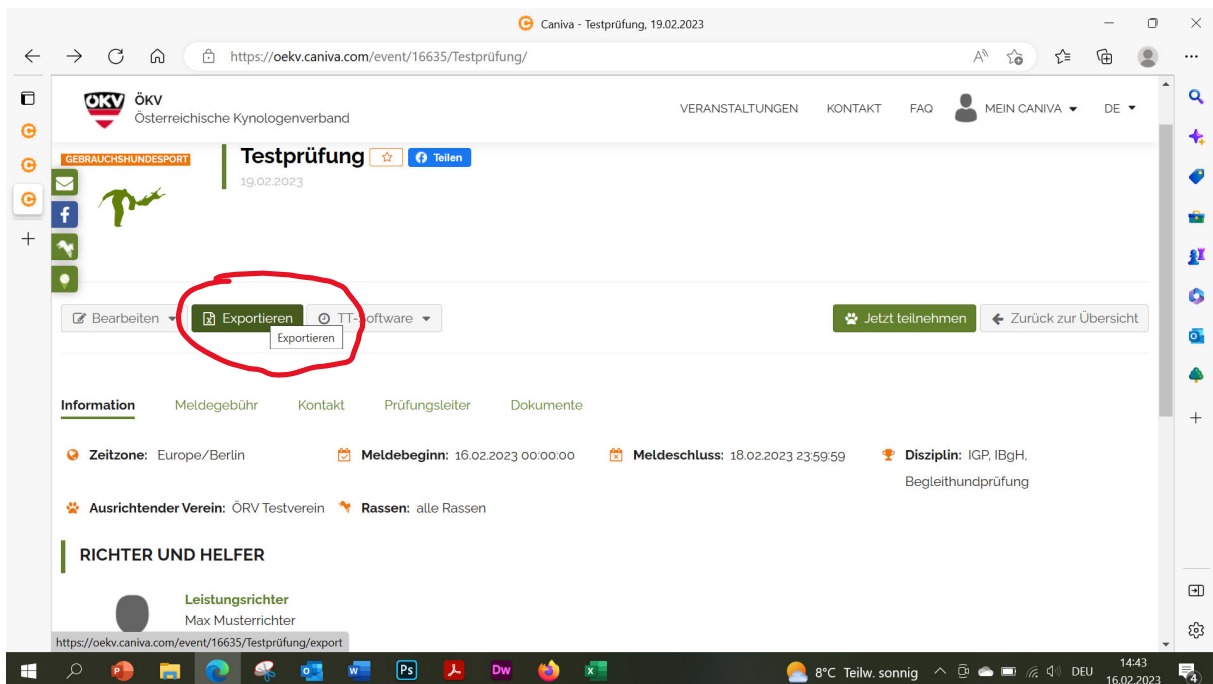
Caniva - Testprüfung, 19.02.2023

https://oekv.caniva.com/event/16635/Testprüfung/

ÖKV
ÖKV
Österreichische Kynologenverband

VERANSTALTUNGEN KONTAKT FAQ MEIN CANIVA DE

GEBRAUCHSHUNDESPORT

Testprüfung Teilen
19.02.2023

Bearbeiten Exportieren TT-Software
Exportieren

Jetzt teilnehmen Zurück zur Übersicht

Information Meldegebühr Kontakt Prüfungsleiter Dokumente

Zeitzone: Europe/Berlin Meldebeginn: 16.02.2023 00:00:00 Meldeschluss: 18.02.2023 23:59:59 Disziplin: IGP, IBgH, Begleithundprüfung

Ausrichtender Verein: ÖRV Testverein Rassen: alle Rassen

RICHTER UND HELFER

Leistungsrichter
Max Musterrichter

https://oekv.caniva.com/event/16635/Testprüfung/export

8°C Teilw. sonnig DEU 14:43 16.02.2023 4